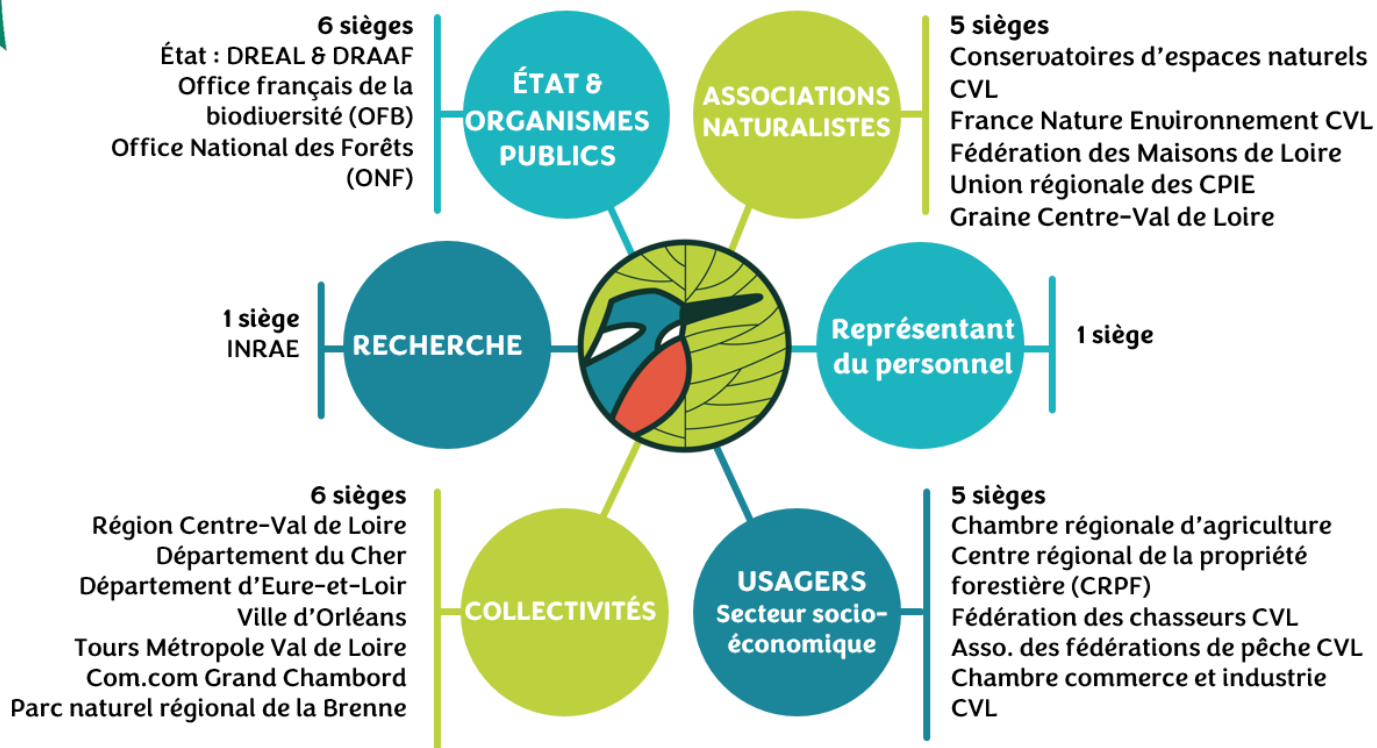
6 sièges
État : DREAL & DRAAF
Office français de la biodiversité (OFB)
Office National des Forêts (ONF)

ÉTAT & ORGANISMES PUBLICS

ASSOCIATIONS NATURALISTES

5 sièges
Conservatoires d'espaces naturels CVL
France Nature Environnement CVL
Fédération des Maisons de Loire
Union régionale des CPIE
Graine Centre-Val de Loire

1 siège
INRAE

RECHERCHE

Représentant du personnel

1 siège

6 sièges
Région Centre-Val de Loire
Département du Cher
Département d'Eure-et-Loir
Ville d'Orléans
Tours Métropole Val de Loire
Com.com Grand Chambord
Parc naturel régional de la Brenne

COLLECTIVITÉS

USAGERS
Secteur socio-économique

5 sièges
Chambre régionale d'agriculture
Centre régional de la propriété forestière (CRPF)
Fédération des chasseurs CVL
Asso. des fédérations de pêche CVL
Chambre commerce et industrie CVL